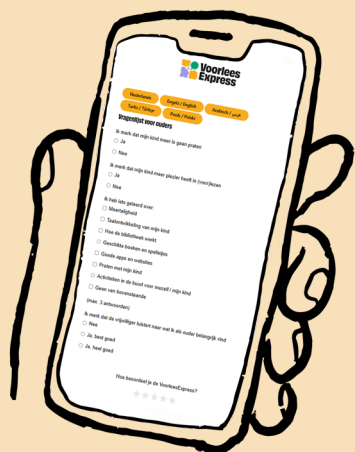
Voorlees Express

Nederlands
Engels / English
Arabisch / عربي
Turks / Türkçe
Pools / Polski

Vragenlijst voor ouders

Ik merk dat mijn kind meer is gaan praten
Ja
Nee

Ik merk dat mijn kind meer plezier heeft in (voor)lezen
Ja
Nee

Ik heb iets geleerd over
Meertaligheid
Taalontwikkeling van mijn kind
Hoe de bibliotheek werkt
Geschikte boeken en spelletjes
Goede apps en websites
Praten met mijn kind
Activiteiten in de buurt voor mezelf / mijn kind
Geen van bovenstaande
(max. 3 antwoorden)

Ik merk dat de vrijwilliger luistert naar wat ik als ouder belangrijk vind
Nee
Ja, best goed
Ja, heel goed

Hoe beoordeel je de VoorleesExpress?